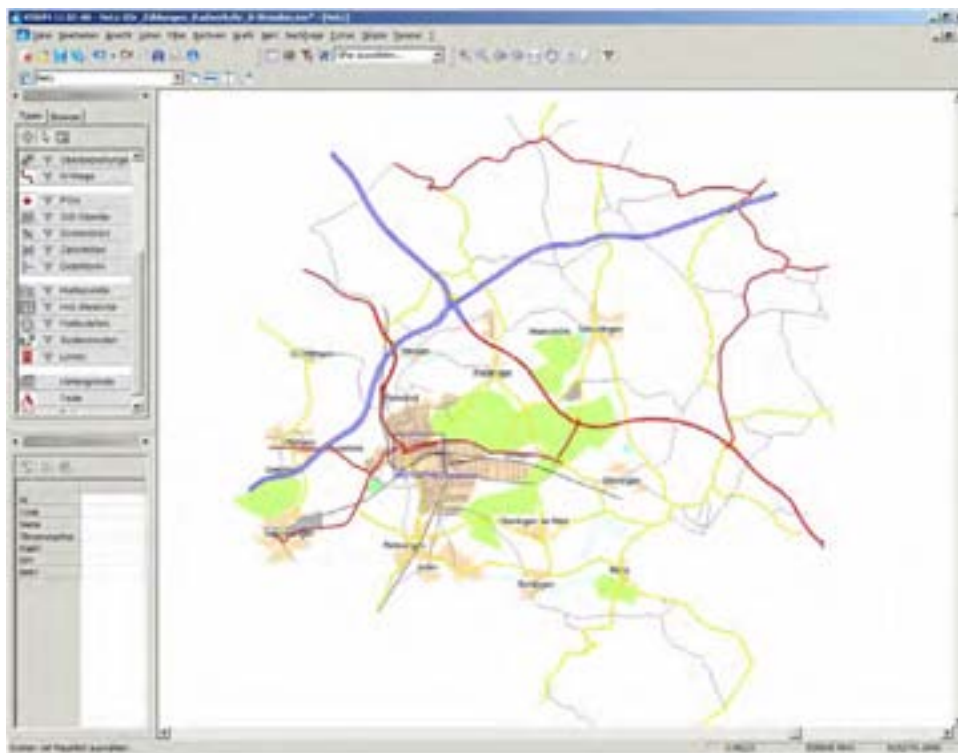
Datei Bearbeiten Ansicht Listen Filter Berechnen Grafik Netz Nachfrage Extras Skripte Fenster ?

Typen

Haltepunkte

Knoten

Zonen

Strecken

Anbindungen

Hintergründe

Texte

Nr

Code

Name

Filderstadt

Nürtingen

Wendlingen am Neckar

Esslingen